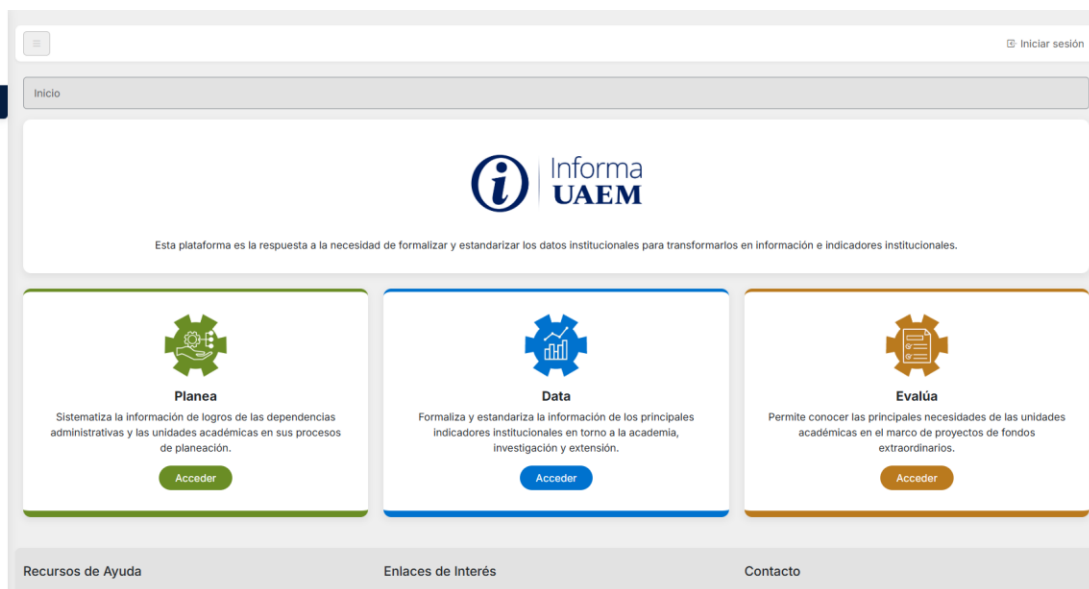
Iniciar sesión

Inicio

Informa UAEM

Esta plataforma es la respuesta a la necesidad de formalizar y estandarizar los datos institucionales para transformarlos en información e indicadores institucionales.

Planea
Sistematiza la información de logros de las dependencias administrativas y las unidades académicas en sus procesos de planeación.
Acceder

Data
Formaliza y estandariza la información de los principales indicadores institucionales en torno a la academia, investigación y extensión.
Acceder

Evalúa
Permite conocer las principales necesidades de las unidades académicas en el marco de proyectos de fondos extraordinarios.
Acceder

Recursos de Ayuda

Enlaces de Interés

Contacto